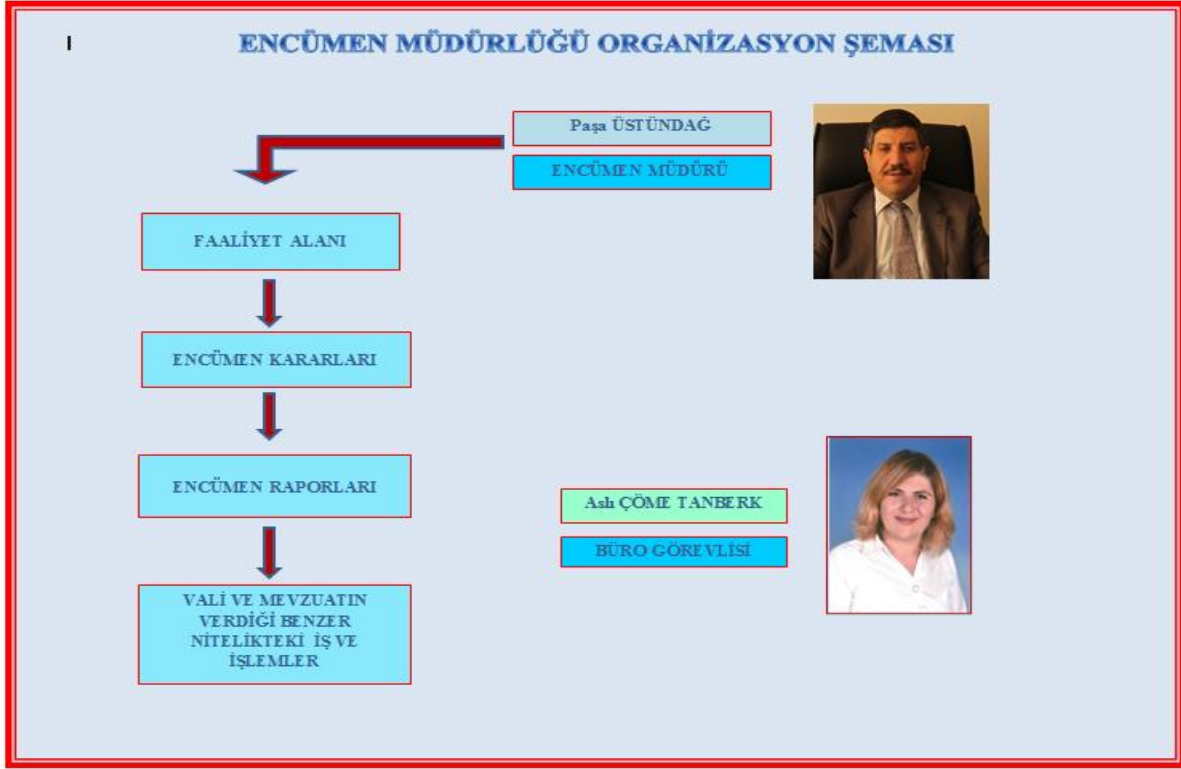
I

ENCÜMEN MÜDÜRLÜĞÜ ORGANİZASYON ŞEMASI

Paşa ÜSTÜNDAĞ

ENCÜMEN MÜDÜRÜ

FAALİYET ALANI

ENCÜMEN KARARLARI

ENCÜMEN RAPORLARI

VALİ VE MEVZUATIN VERDİĞİ BENZER NİTELİKTEKİ İŞ VE İŞLEMLER

Aslı ÇÖME TANBERK

BÜRO GÖREVLİSİ